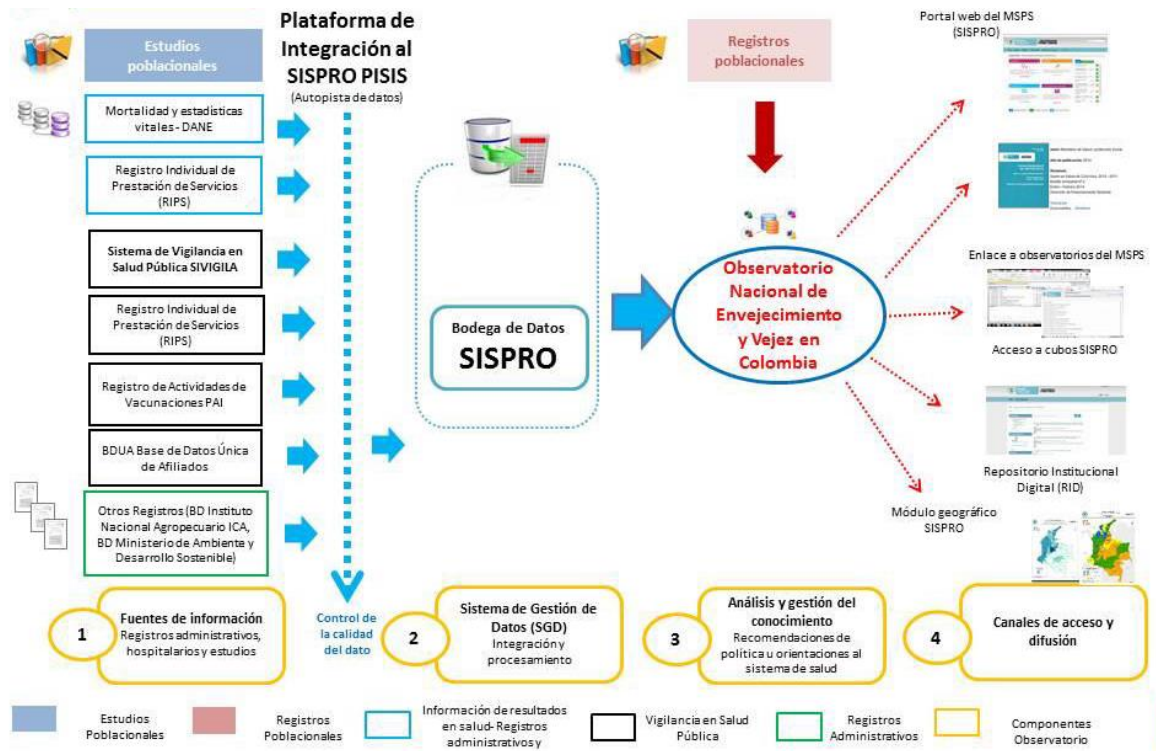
Estudios poblacionales

Plataforma de Integración al SISPRO PISIS
(Autopista de datos)

Registros poblacionales

Portal web del MSPS (SISPRO)

Mortalidad y estadísticas vitales - DANE

Registro Individual de Prestación de Servicios (RIPS)

Sistema de Vigilancia en Salud Pública SIVIGILA

Registro Individual de Prestación de Servicios (RIPS)

Registro de Actividades de Vacunaciones PAI

BDUA Base de Datos Única de Afiliados

Otros Registros (BD Instituto Nacional Agropecuario ICA, BD Ministerio de Ambiente y Desarrollo Sostenible)

Bodega de Datos
SISPRO

Observatorio Nacional de Envejecimiento y Vejez en Colombia

Enlace a observatorios del MSPS

Acceso a cubos SISPRO

Repositorio Institucional Digital (RID)

Módulo geográfico SISPRO

1 Fuentes de información
Registros administrativos, hospitalarios y estudios

Control de la calidad del dato

2 Sistema de Gestión de Datos (SGD)
Integración y procesamiento

3 Análisis y gestión del conocimiento
Recomendaciones de política u orientaciones al sistema de salud

4 Canales de acceso y difusión

Estudios Poblacionales
Registros Poblacionales
Información de resultados en salud- Registros administrativos y
Vigilancia en Salud Pública
Registros Administrativos
Componentes Observatorio